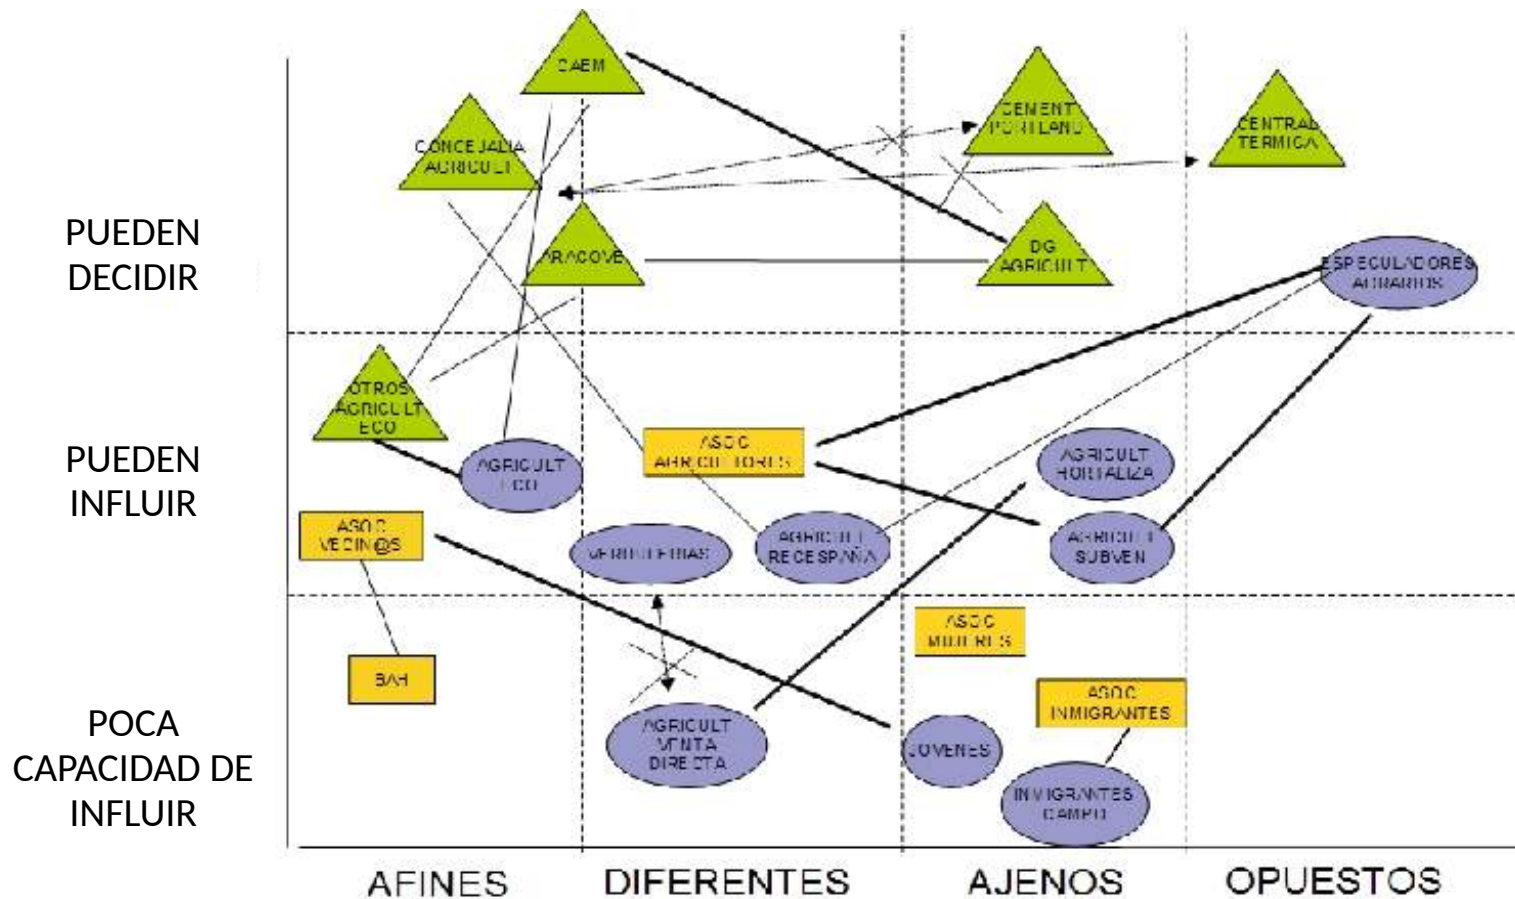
PUEDEN DECIDIR

PUEDEN INFLUIR

POCA CAPACIDAD DE INFLUIR

CAEM

CONCEJALIA AGRICULT

CEMENT PORTLAND

CENTRAL TERMICA

ARACOVE

DG AGRICULT

ESPECULADORES AGRARIOS

OTROS AGRICULT ECO

AGRICULT ECO

ASOC AGRICULTORES

AGRICULT HORTALIZA

ASOC VECIN@S

VERDULERIAS

AGRICULT RECE SPAÑA

AGRICULT SUBVEN

ASOC MUJERES

BAH

ASOC INMIGRANTES

AGRICULT VENTA DIRECTA

JOVENES

INMIGRANTES CAMPO

AFINES

DIFERENTES

AJENOS

OPUESTOS